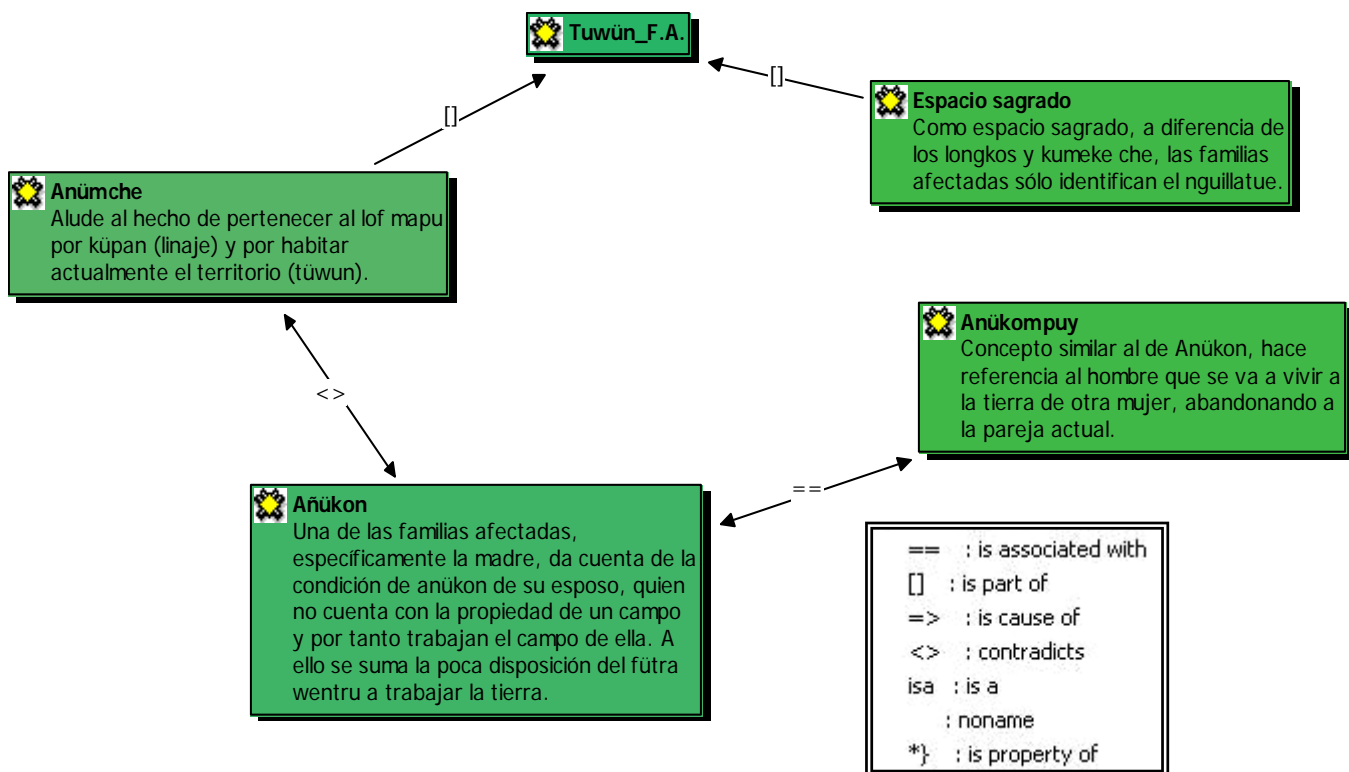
Tuwün_F.A.

[]

[]

Espacio sagrado
Como espacio sagrado, a diferencia de los longkos y kumeke che, las familias afectadas sólo identifican el nguillatue.

Anümche
Alude al hecho de pertenecer al lof mapu por küpan (linaje) y por habitar actualmente el territorio (tüwun).

Anükompuy
Concepto similar al de Anükon, hace referencia al hombre que se va a vivir a la tierra de otra mujer, abandonando a la pareja actual.

<>

==

Añükon
Una de las familias afectadas, específicamente la madre, da cuenta de la condición de anükon de su esposo, quien no cuenta con la propiedad de un campo y por tanto trabajan el campo de ella. A ello se suma la poca disposición del fütra wentru a trabajar la tierra.

== : is associated with
[] : is part of
=> : is cause of
<> : contradicts
isa : is a
: noname
*} : is property of